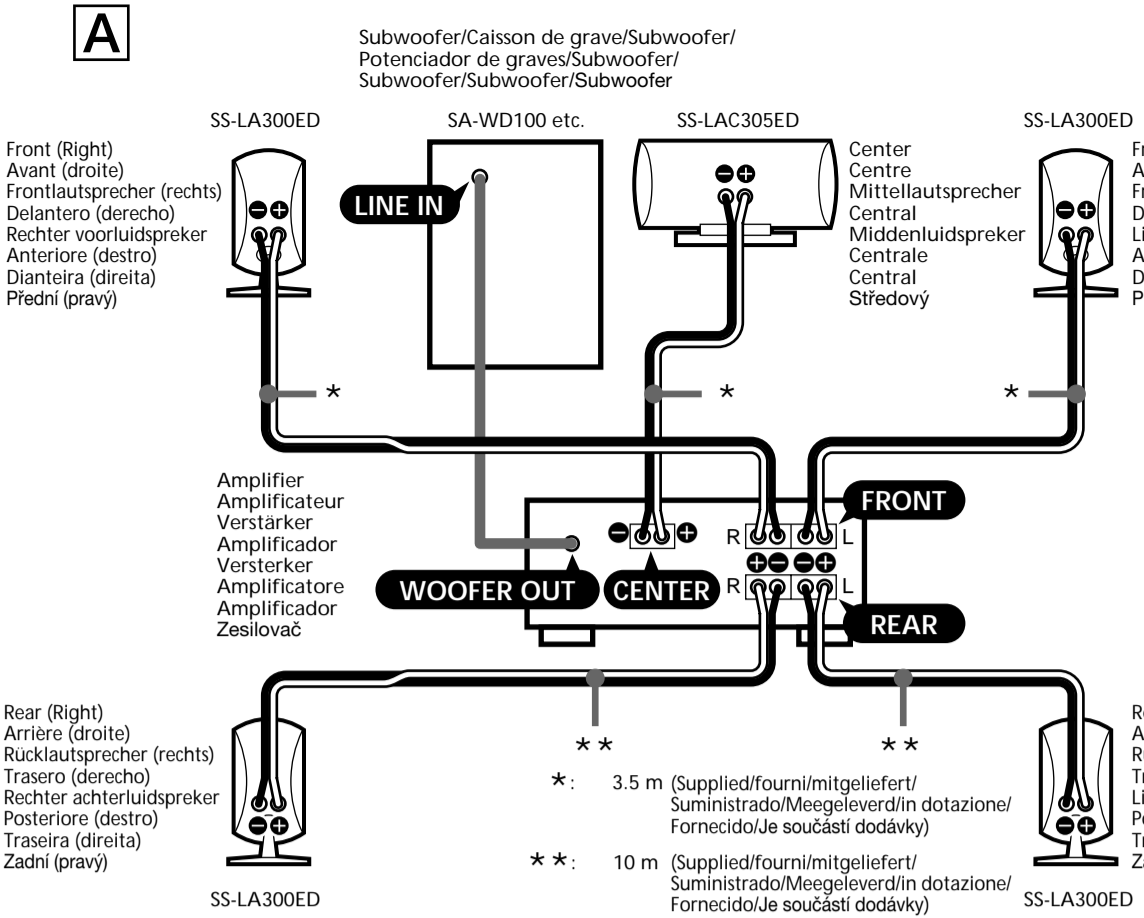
A

Subwoofer/Caisson de grave/Subwoofer/ Potenciador de graves/Subwoofer/ Subwoofer/Subwoofer/Subwoofer

SS-LA300ED

Front (Right)
Avant (droite)
Frontlautsprecher (rechts)
Delantero (derecho)
Rechter voorluidspreker
Anteriore (destro)
Dianteira (direita)
Přední (pravý)

SA-WD100 etc.

LINE IN

SS-LAC305ED

Center
Centre
Mittellautsprecher
Central
Middenluidspreker
Centrale
Central
Středový

SS-LA300ED

Fr
A
Fr
D
Li
A
D
P

*

*

*

Amplifier
Amplificateur
Verstärker
Amplificador
Versterker
Amplificatore
Amplificador
Zesilovač

FRONT

R L

R L

WOOFER OUT

CENTER

REAR

Rear (Right)
Arrière (droite)
Rücklautsprecher (rechts)
Trasero (derecho)
Rechter achterluidspreker
Posteriore (destro)
Traseira (direita)
Zadní (pravý)

**

**

R
A
R
Tr
Li
P
Tr
Z

*: 3.5 m (Supplied/fourni/mitgeliefert/ Suministrado/Meegeleverd/in dotazione/ Fornecido/Je součástí dodávky)

**: 10 m (Supplied/fourni/mitgeliefert/ Suministrado/Meegeleverd/in dotazione/ Fornecido/Je součástí dodávky)

SS-LA300ED

SS-LA300ED